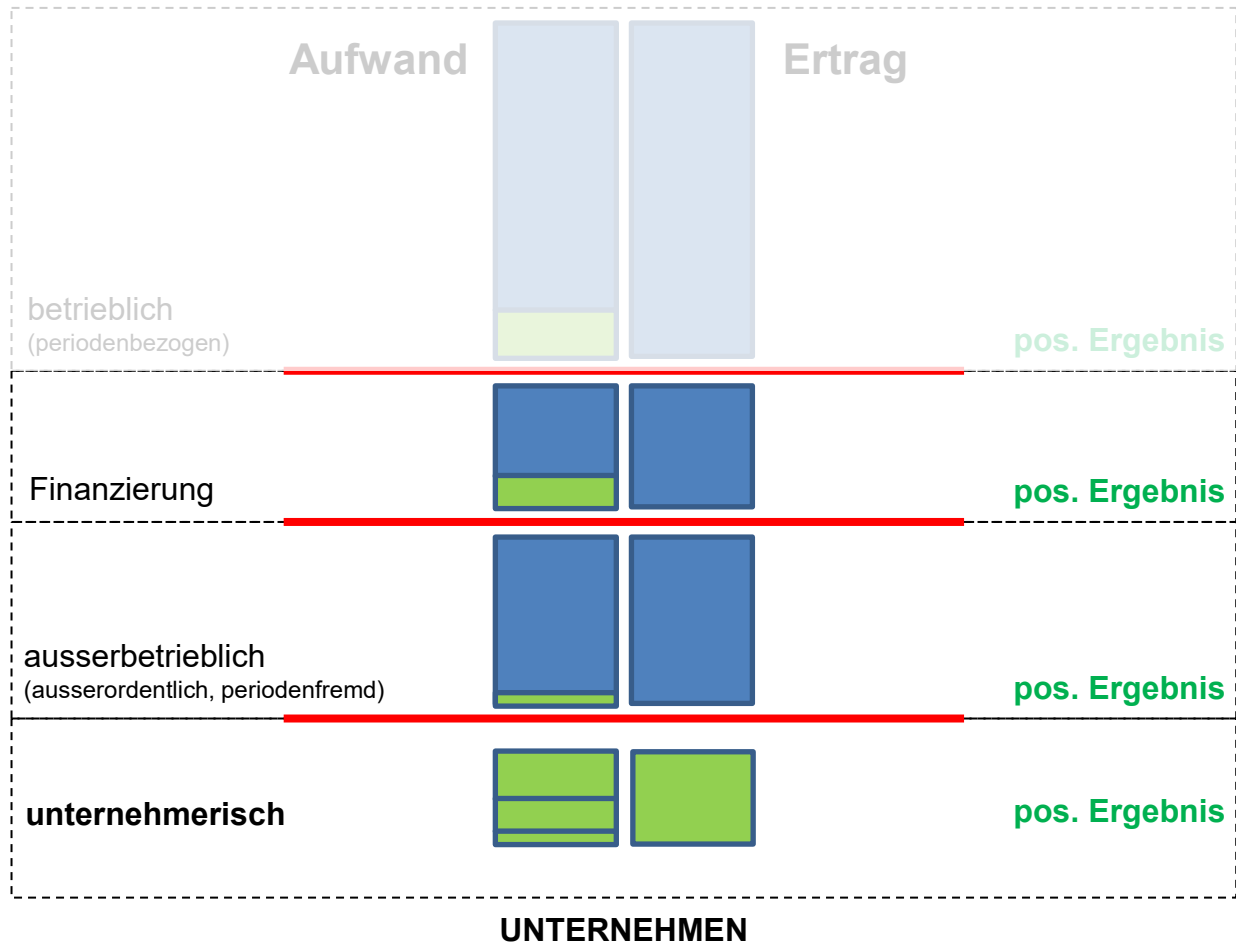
Aufwand

Ertrag

betrieblich
(periodenbezogen)

pos. Ergebnis

Finanzierung

pos. Ergebnis

ausserbetrieblich
(ausserordentlich, periodenfremd)

pos. Ergebnis

unternehmerisch

pos. Ergebnis

UNTERNEHMEN